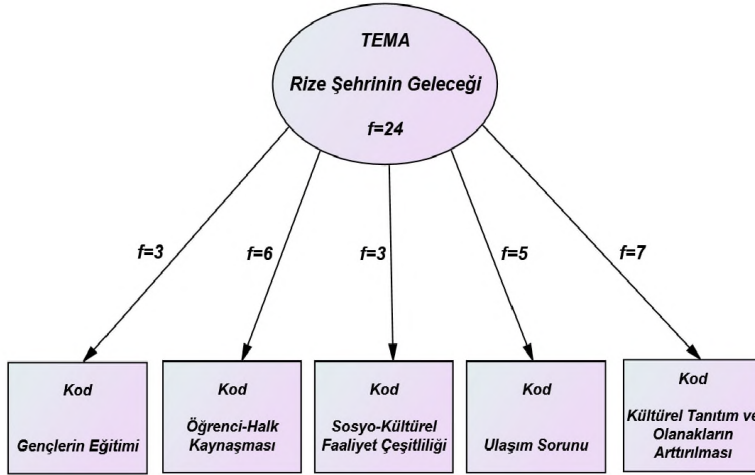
TEMA

Rize Şehrinin Geleceği

f=24

f=3

f=6

f=3

f=5

f=7

Kod

Gençlerin Eğitimi

Kod

Öğrenci-Halk Kaynaşması

Kod

Sosyo-Kültürel Faaliyet Çeşitliliği

Kod

Ulaşım Sorunu

Kod

Kültürel Tanıtım ve Olanakların Arttırılması